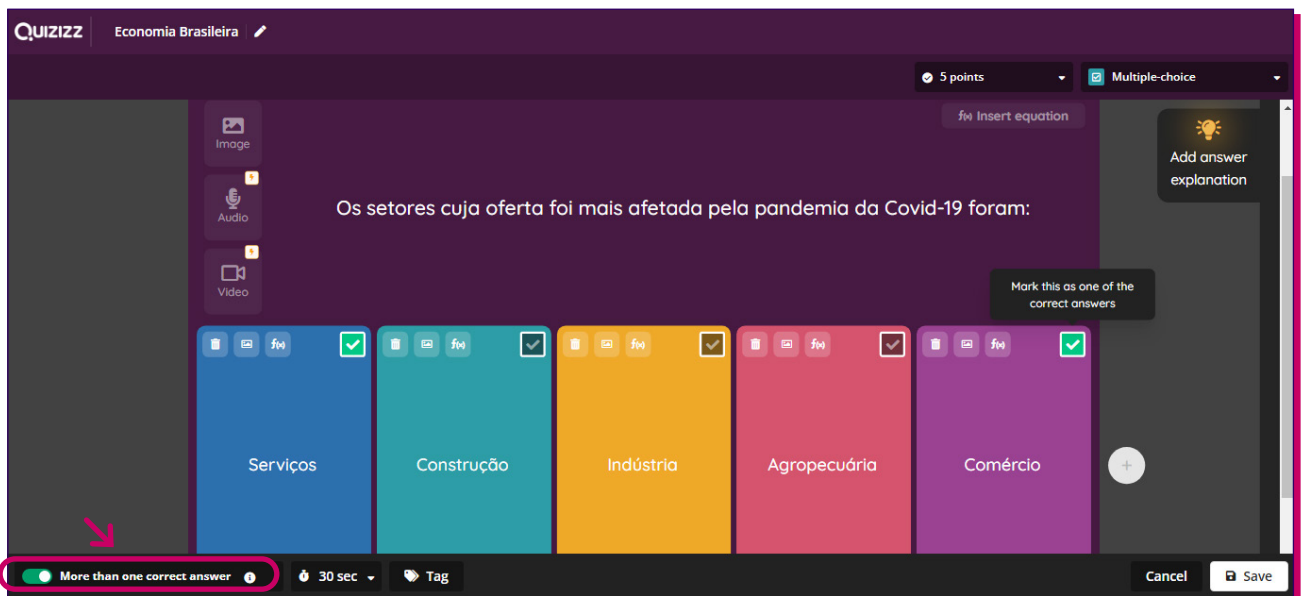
QUIZIZZ Economia Brasileira

5 points
Multiple-choice

Image
Audio
Video

Insert equation

Add answer explanation

Os setores cuja oferta foi mais afetada pela pandemia da Covid-19 foram:

Mark this as one of the correct answers

Serviços
Construção
Indústria
Agropecuária
Comércio

More than one correct answer
30 sec
Tag
Cancel
Save